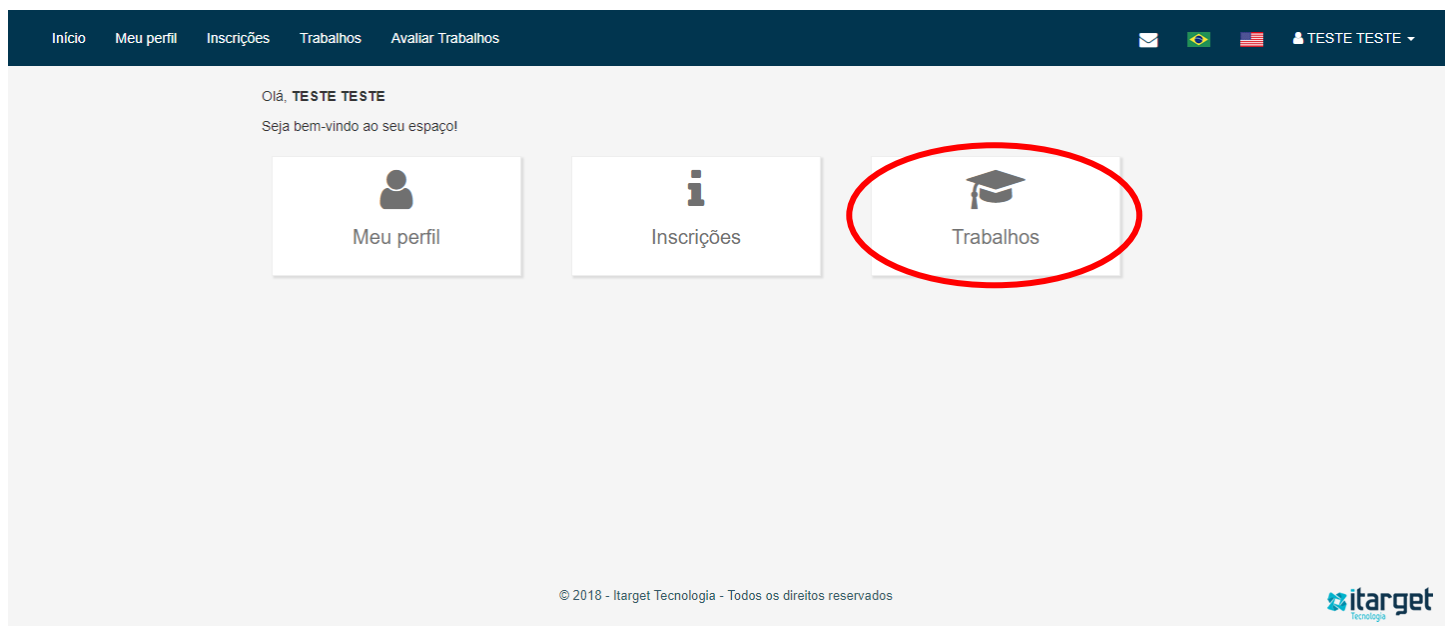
Início Meu perfil Inscrições Trabalhos Avaliar Trabalhos

TESTE TESTE

Olá, **TESTE TESTE**

Seja bem-vindo ao seu espaço!

Meu perfil

Inscrições

Trabalhos

© 2018 - Itarget Tecnologia - Todos os direitos reservados

itarget
Tecnologia